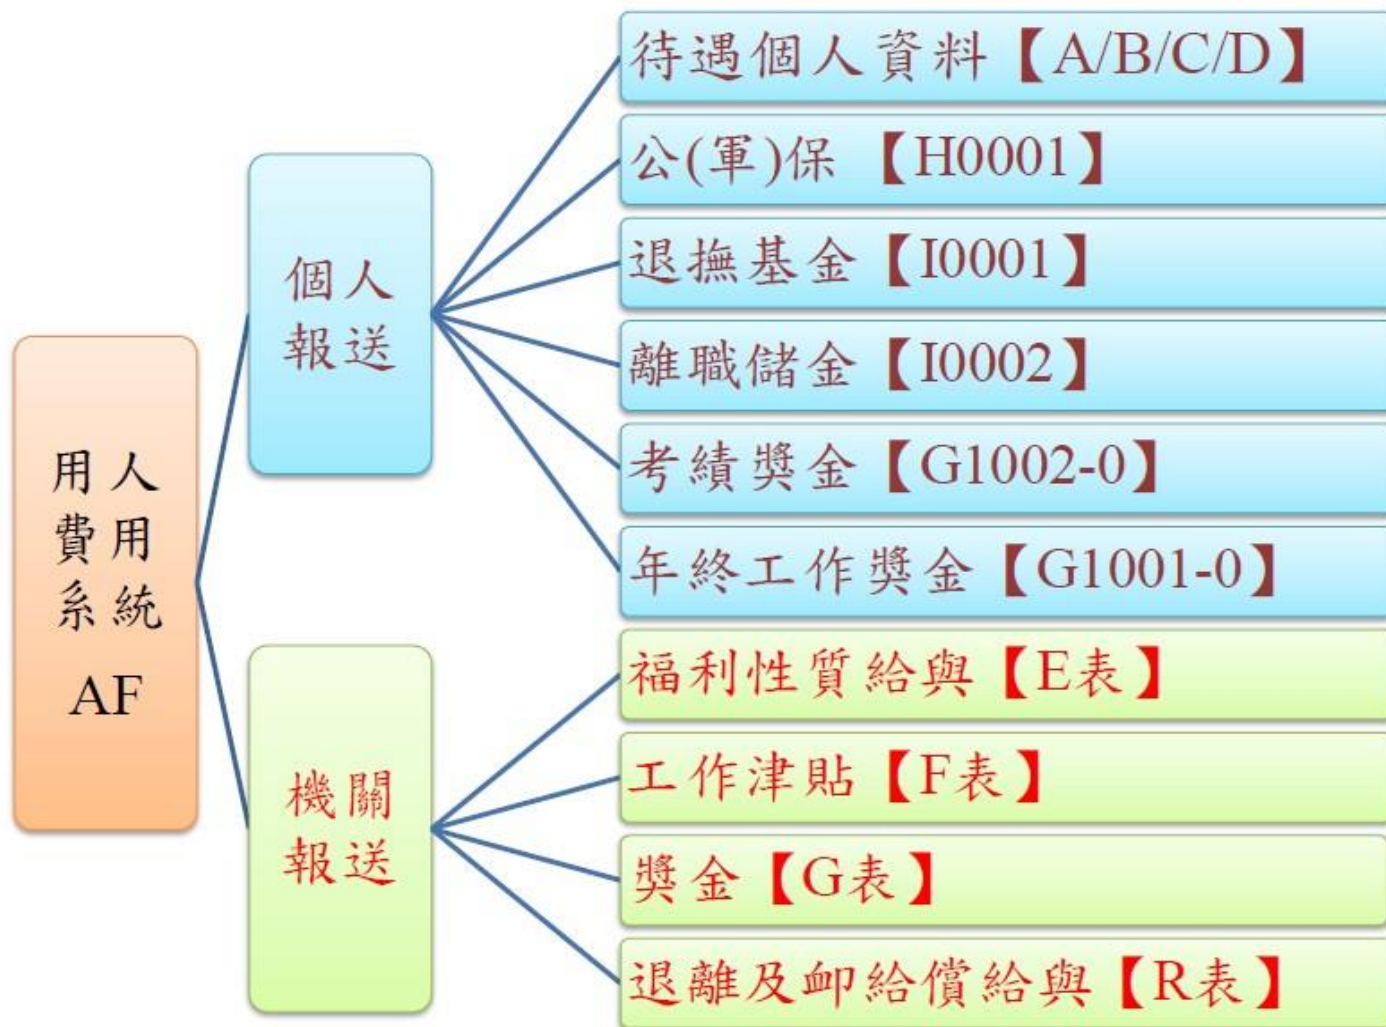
用人
費用
系統
AF

個人
報送

待遇個人資料【A/B/C/D】
公(軍)保 【H0001】
退撫基金【I0001】
離職儲金【I0002】
考績獎金【G1002-0】
年終工作獎金【G1001-0】

機關
報送

福利性質給與【E表】
工作津貼【F表】
獎金【G表】
退離及卹給償給與【R表】